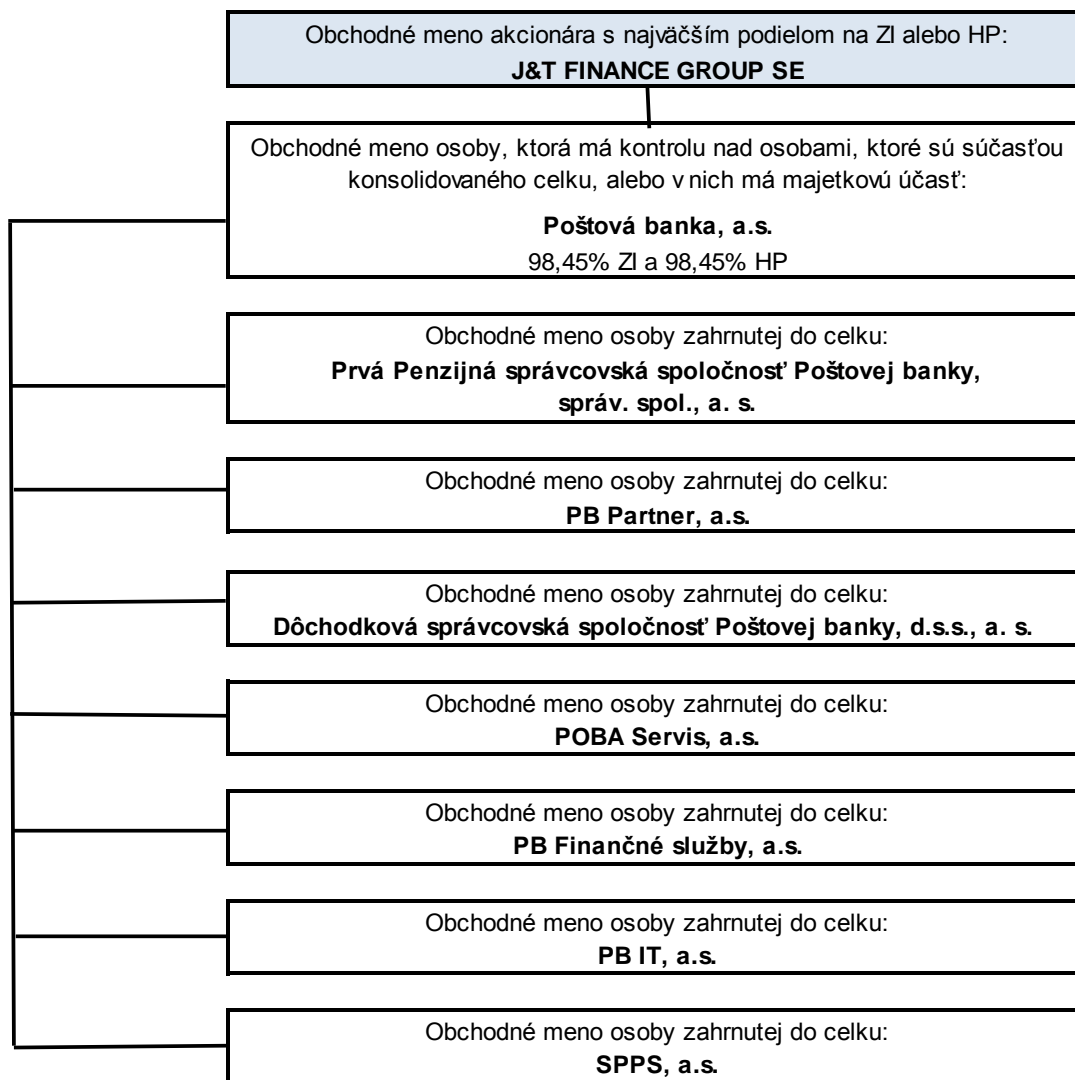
Obchodné meno akcionára s najväčším podielom na ZI alebo HP:
**J&T FINANCE GROUP SE**

Obchodné meno osoby, ktorá má kontrolu nad osobami, ktoré sú súčasťou konsolidovaného celku, alebo v nich má majetkovú účasť:

**Poštová banka, a.s.**
98,45% ZI a 98,45% HP

Obchodné meno osoby zahrnutej do celku:
**Prvá Penzijná správcovská spoločnosť Poštovej banky, správ. spol., a. s.**

Obchodné meno osoby zahrnutej do celku:
**PB Partner, a.s.**

Obchodné meno osoby zahrnutej do celku:
**Dôchodková správcovská spoločnosť Poštovej banky, d.s.s., a. s.**

Obchodné meno osoby zahrnutej do celku:
**POBA Servis, a.s.**

Obchodné meno osoby zahrnutej do celku:
**PB Finančné služby, a.s.**

Obchodné meno osoby zahrnutej do celku:
**PB IT, a.s.**

Obchodné meno osoby zahrnutej do celku:
**SPPS, a.s.**